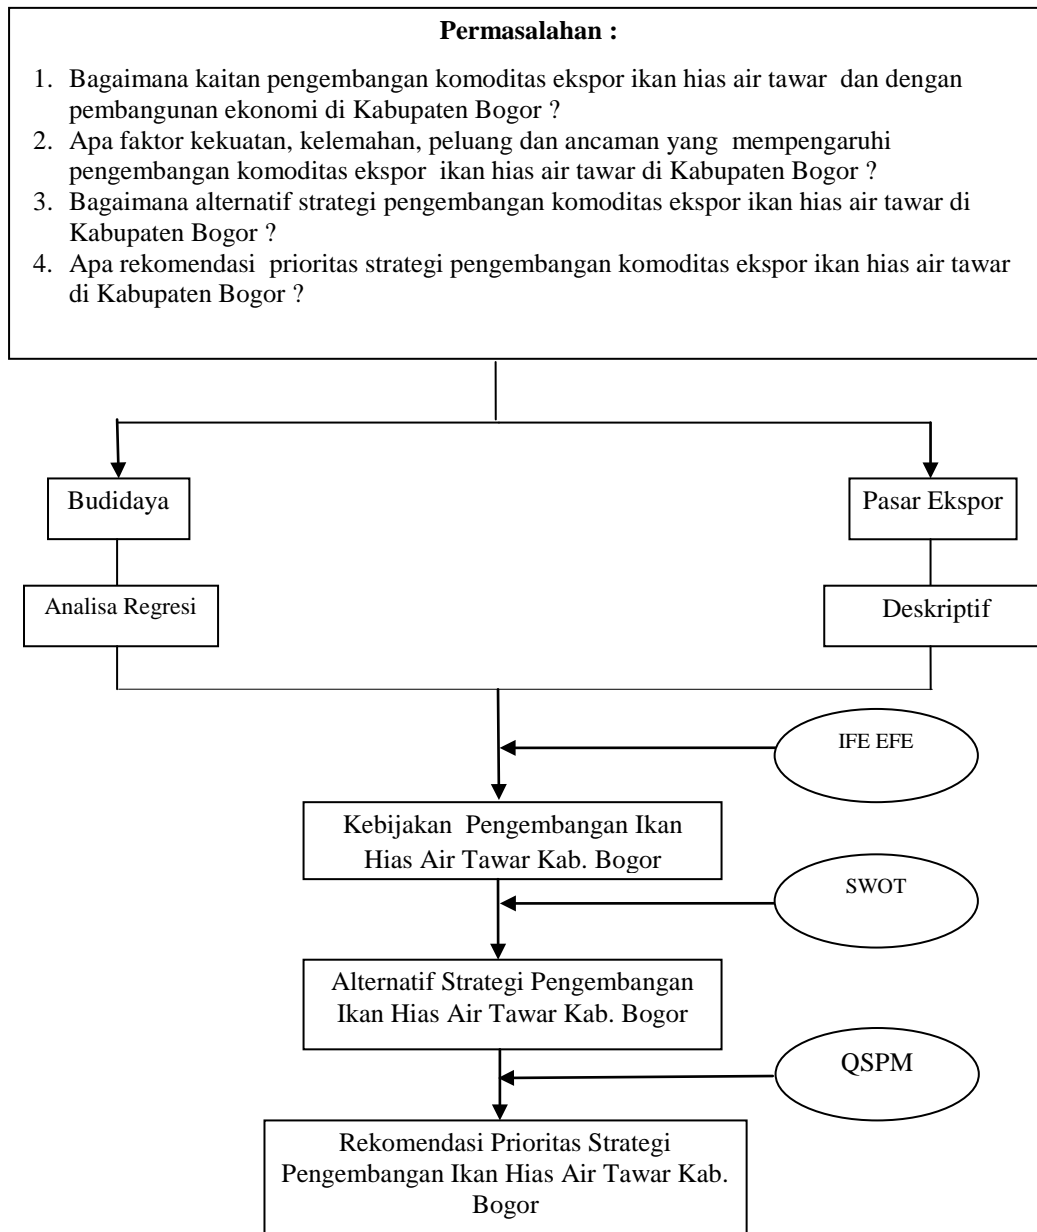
**Permasalahan :**

1. Bagaimana kaitan pengembangan komoditas ekspor ikan hias air tawar dan dengan pembangunan ekonomi di Kabupaten Bogor ?
2. Apa faktor kekuatan, kelemahan, peluang dan ancaman yang mempengaruhi pengembangan komoditas ekspor ikan hias air tawar di Kabupaten Bogor ?
3. Bagaimana alternatif strategi pengembangan komoditas ekspor ikan hias air tawar di Kabupaten Bogor ?
4. Apa rekomendasi prioritas strategi pengembangan komoditas ekspor ikan hias air tawar di Kabupaten Bogor ?

Budidaya

Pasar Ekspor

Analisa Regresi

Deskriptif

IFE EFE

Kebijakan Pengembangan Ikan Hias Air Tawar Kab. Bogor

SWOT

Alternatif Strategi Pengembangan Ikan Hias Air Tawar Kab. Bogor

QSPM

Rekomendasi Prioritas Strategi Pengembangan Ikan Hias Air Tawar Kab. Bogor